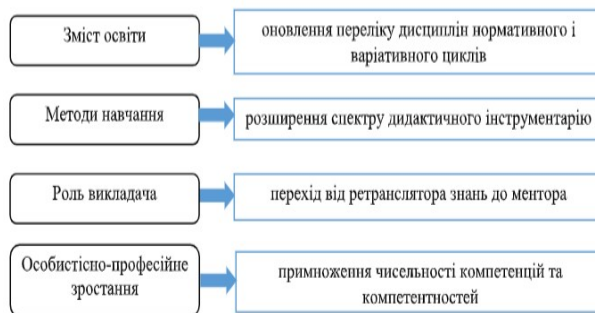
Зміст освіти

оновлення переліку дисциплін нормативного і варіативного циклів

Методи навчання

розширення спектру дидактичного інструментарію

Роль викладача

перехід від ретранслятора знань до ментора

Особистісно-професійне зростання

примноження чисельності компетенцій та компетентностей